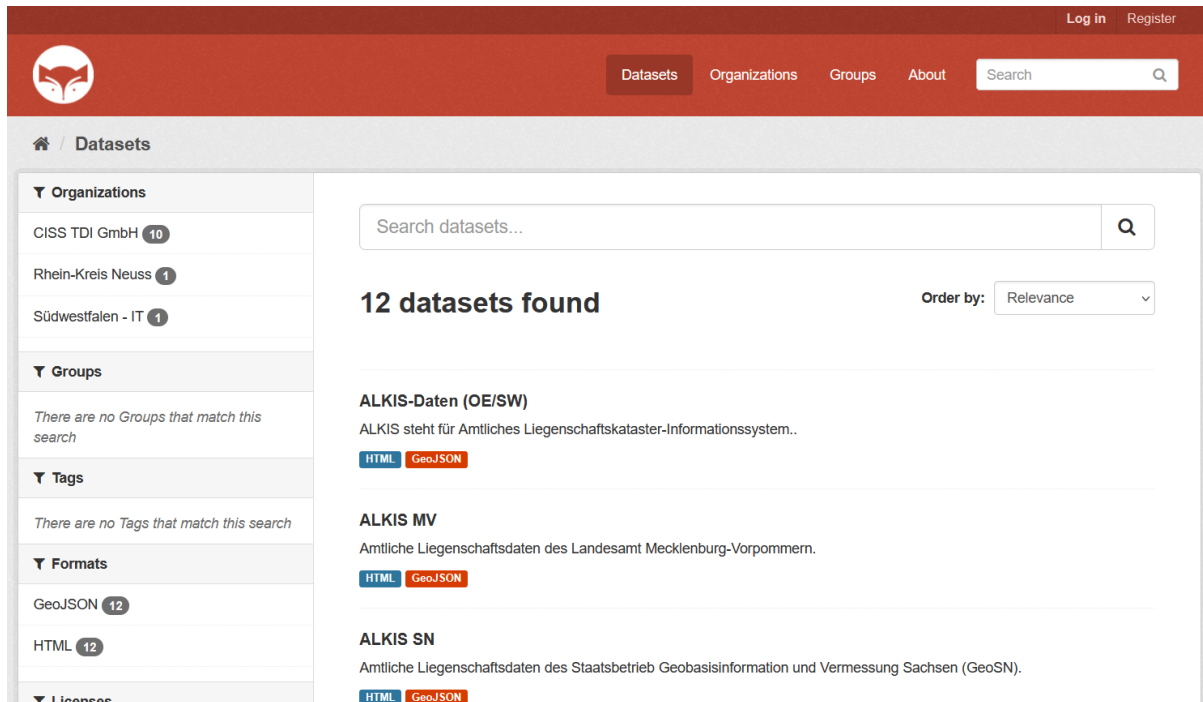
Log in Register

Datasets Organizations Groups About Search

/ Datasets

Organizations

CISS TDI GmbH 10

Rhein-Kreis Neuss 1

Südwestfalen - IT 1

Groups

There are no Groups that match this search

Tags

There are no Tags that match this search

Formats

GeoJSON 12

HTML 12

Licenses

Search datasets...

12 datasets found

Order by: Relevance

ALKIS-Daten (OE/SW)

ALKIS steht für Amtliches Liegenschaftskataster-Informationssystem..

HTML GeoJSON

ALKIS MV

Amtliche Liegenschaftsdaten des Landesamt Mecklenburg-Vorpommern.

HTML GeoJSON

ALKIS SN

Amtliche Liegenschaftsdaten des Staatsbetrieb Geobasisinformation und Vermessung Sachsen (GeoSN).

HTML GeoJSON